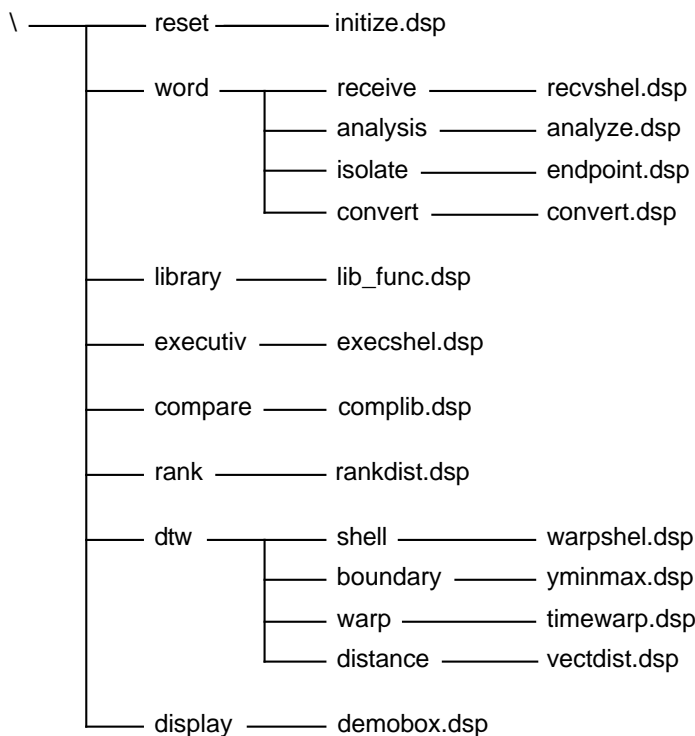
\
reset initize.dsp
word receive recvshel.dsp
analysis analyze.dsp
isolate endpoint.dsp
convert convert.dsp
library lib_func.dsp
executiv execshel.dsp
compare complib.dsp
rank rankdist.dsp
dtw shell warpshel.dsp
boundary yminmax.dsp
warp timewarp.dsp
distance vectdist.dsp
display demobox.dsp